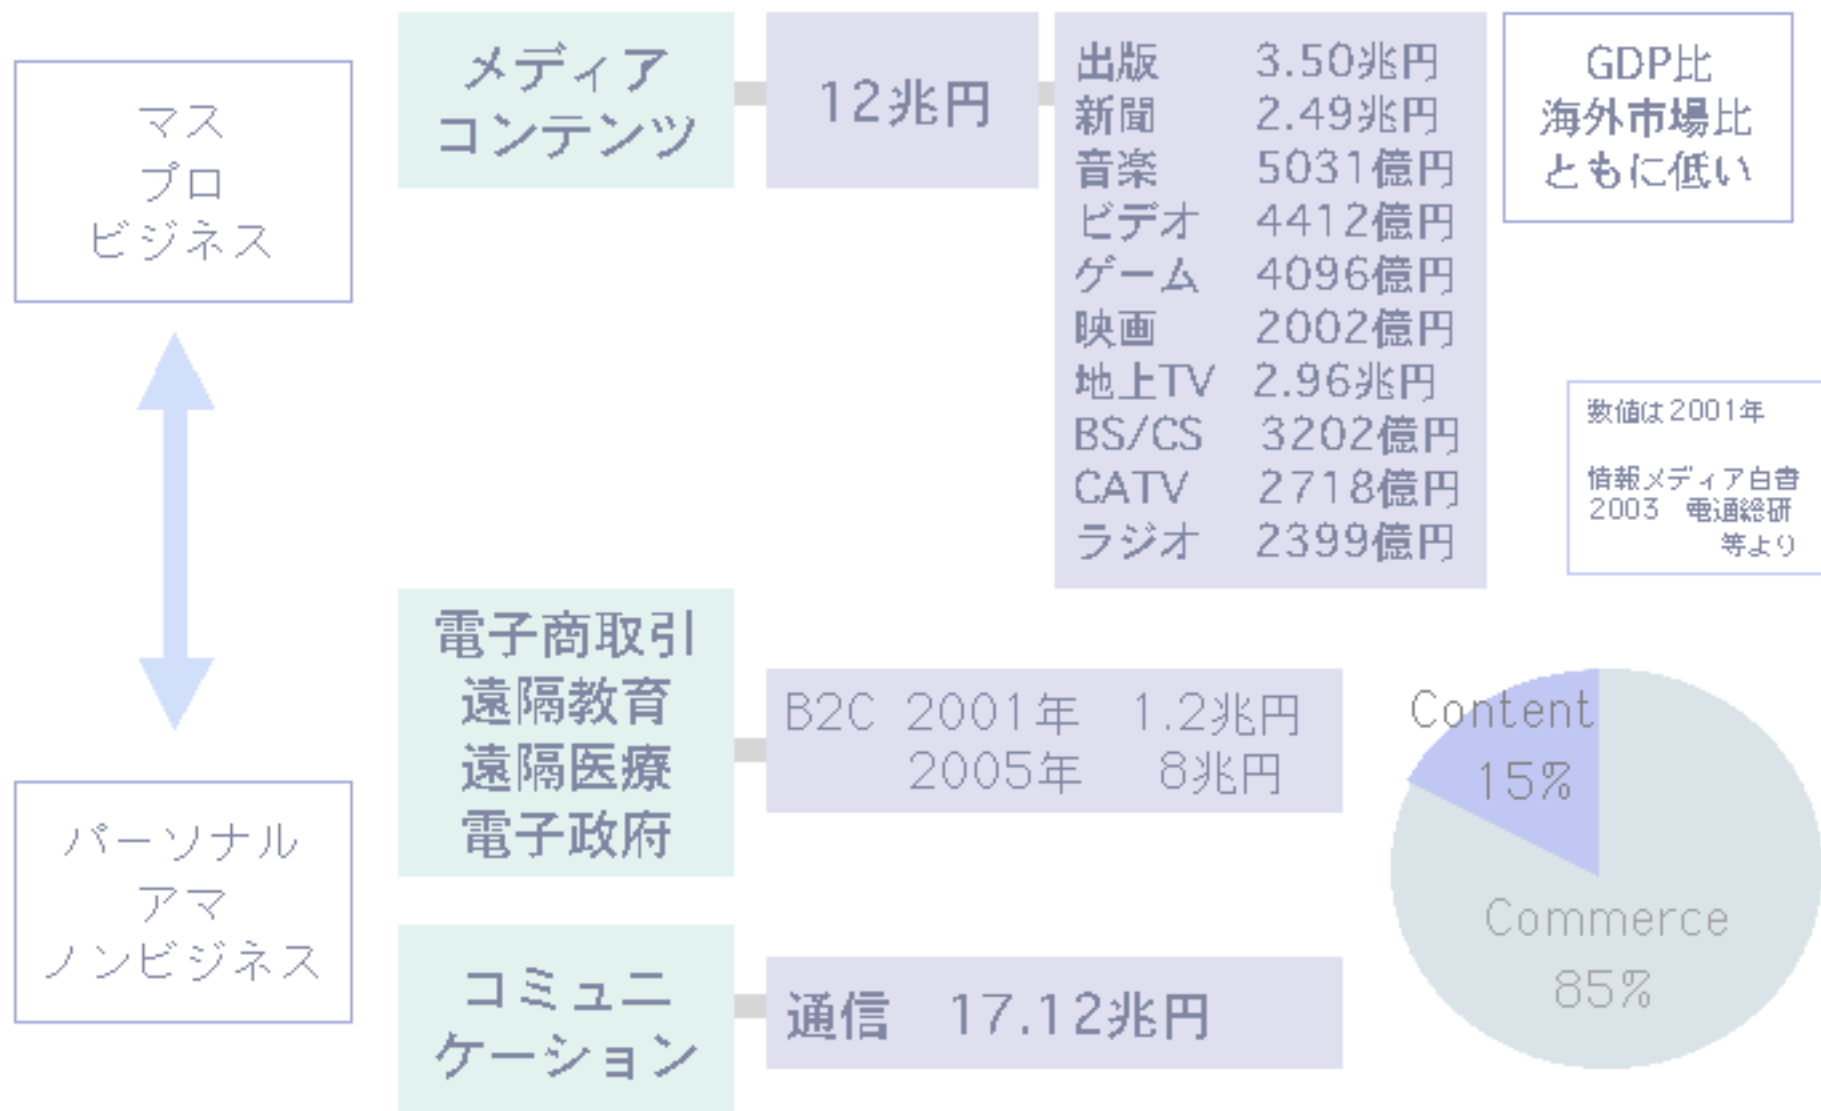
マス
プロ
ビジネス

パーソナル
アマ
ノンビジネス

メディア
コンテンツ

12兆円

| 出版 | 3.50兆円 |
|---|---|
| 新聞 | 2.49兆円 |
| 音楽 | 5031億円 |
| ビデオ | 4412億円 |
| ゲーム | 4096億円 |
| 映画 | 2002億円 |
| 地上TV | 2.96兆円 |
| BS/CS | 3202億円 |
| CATV | 2718億円 |
| ラジオ | 2399億円 |

GDP比
海外市場比
ともに低い

数値は2001年

情報メディア白書
2003 電通総研
等より

電子商取引
遠隔教育
遠隔医療
電子政府

B2C 2001年 1.2兆円
2005年 8兆円

Content
15%

Commerce
85%

コミュニ
ケーション

通信 17.12兆円